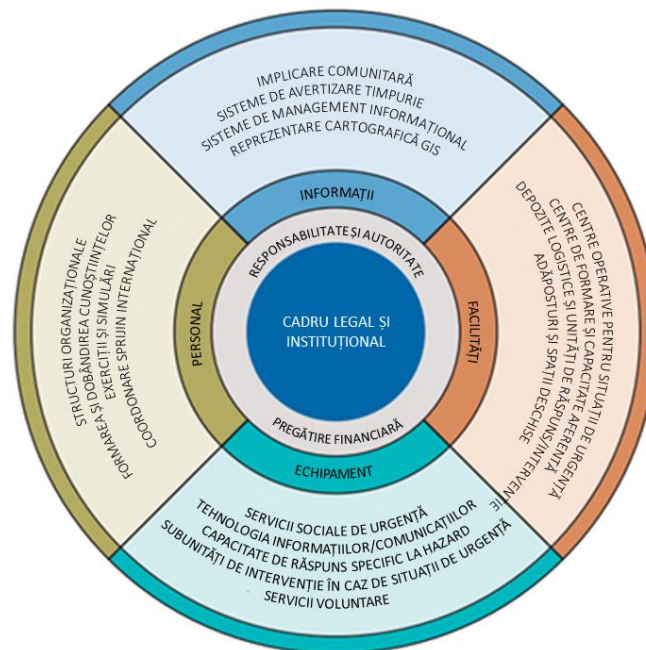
IMPLICARE COMUNITARĂ
SISTEME DE AVERTIZARE TIMPURIE
SISTEME DE MANAGEMENT INFORMAȚIONAL
REPREZENTARE CARTOGRAFICĂ GIS

INFORMAȚII

CENTRE OPERATIVE PENTRU SITUAȚII DE URGENȚĂ
CENTRE DE FORMARE ȘI CAPACITATE AFERENTĂ
DEPOZITE LOGISTICE ȘI UNITĂȚI DE RĂSPUNS/INTERVENȚIE
ADĂPOSTURI ȘI SPAȚII DESCHISE

FACILITĂȚI

RESPONSABILITATE ȘI AUTORITATE

CADRU LEGAL ȘI INSTITUȚIONAL

PREGĂTIRE FINANCIARĂ

PERSONAL

STRUCTURI ORGANIZAȚIONALE
FORMAREA ȘI DOBÂNDIREA CUNOȘTINȚELOR
EXERCIȚII ȘI SIMULĂRI
COORDONARE SPRIJIN INTERNAȚIONAL

ECHIPAMENT

SERVICII SOCIALE DE URGENȚĂ
TEHNOLOGIA INFORMAȚIILOR/COMUNICAȚIILOR
CAPACITATE DE RĂSPUNS SPECIFIC LA HAZARD
SUBUNITĂȚI DE INTERVENȚIE ÎN CAZ DE SITUAȚII DE URGENȚĂ
SERVICII VOLUNTARE